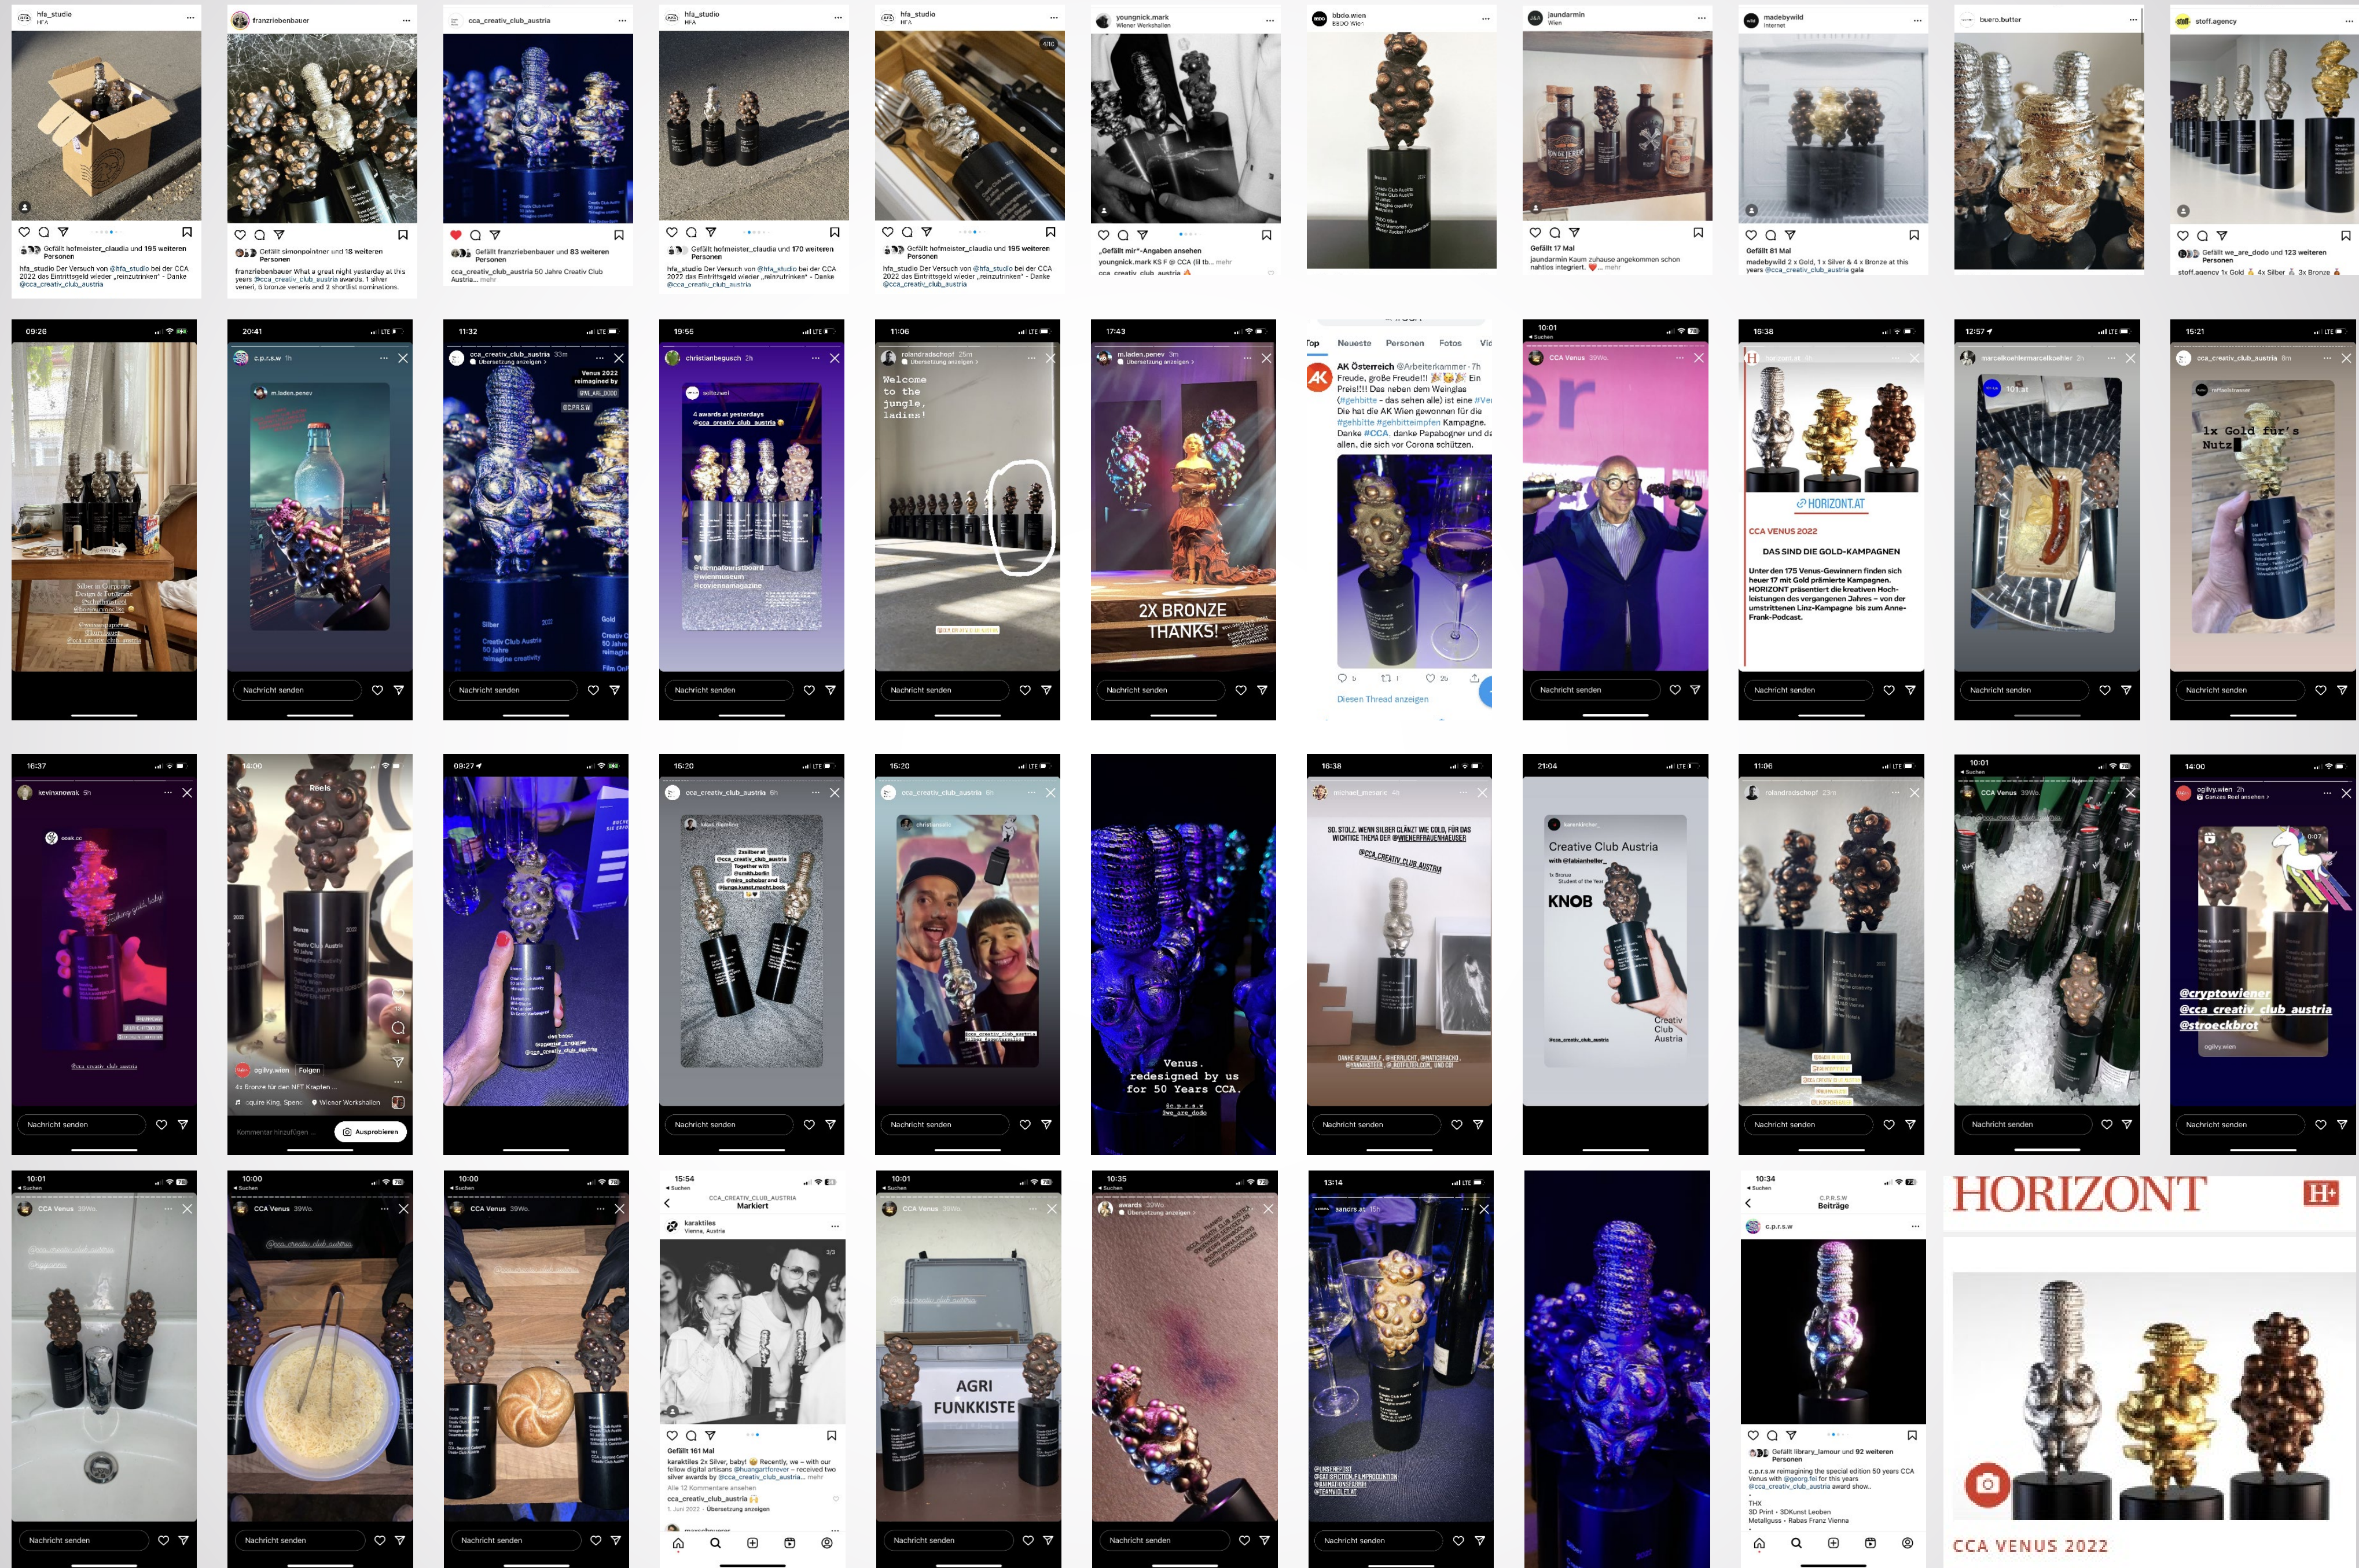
hfa_studio
Gefällt hofmeister_claudia und 195 weiteren Personen
hfa_studio Der Versuch von @hfa_studio bei der CCA 2022 das Eintrittsgeld wieder „reinzutrinken" - Danke @cca_creativ_club_austria

franzriebenbauer
Gefällt simonpointner und 18 weiteren Personen
franzriebenbauer What a great night yesterday at this years @cca_creativ_club_austria awards. 1 silver veneri, 5 bronze veneris and 2 shortlist nominations.

cca_creativ_club_austria
Gefällt franzriebenbauer und 83 weiteren Personen
cca_creativ_club_austria 50 Jahre Creativ Club Austria... mehr

hfa_studio
Gefällt hofmeister_claudia und 170 weiteren Personen
hfa_studio Der Versuch von @hfa_studio bei der CCA 2022 das Eintrittsgeld wieder „reinzutrinken" - Danke @cca_creativ_club_austria

hfa_studio
Gefällt hofmeister_claudia und 195 weiteren Personen
hfa_studio Der Versuch von @hfa_studio bei der CCA 2022 das Eintrittsgeld wieder „reinzutrinken" - Danke @cca_creativ_club_austria

youngnick.mark
Wiener Werkstätten
„Gefällt mir"-Angaben ansehen
youngnick.mark KS F @ CCA (ill th... mehr
cca_creativ_club_austria

bbdo.wien

jaundarmin
Wien
Gefällt 17 Mal
jaundarmin Kaum zuhause angekommen schon nahtlos integriert. ... mehr

madebywild
Internet
Gefällt 81 Mal
madebywild 2 x Gold, 1 x Silver & 4 x Bronze at this years @cca_creativ_club_austria gala

buero.butter

stoff.agency
Gefällt we_are_dodo und 123 weiteren Personen
stoff.agency 1x Gold 4x Silber 3x Bronze

09:26
Silber in Corporate Design & Fotografie

20:41
c.p.r.s.w
m.laden.penev
Nachricht senden

11:32
cca_creativ_club_austria
Übersetzung anzeigen
Venus 2022 reimagined by
@C.P.R.S.W
Silber
Creativ Club Austria 50 Jahre reimagine creativity
Gold
Nachricht senden

19:56
christianbeguech
4 awards at yesterdays @cca_creativ_club_austria
Nachricht senden

11:06
rolandradschopf
Übersetzung anzeigen
Welcome to the jungle, ladies!
Nachricht senden

17:43
m.laden.penev
Übersetzung anzeigen
2X BRONZE THANKS!
Nachricht senden

Top Neueste Personen Fotos Vid
AK Österreich @Arbeiterkammer · 7h
Freude, große Freude!!! Ein Preis!!! Das neben dem Weinglas (#gehbitte - das sehen alle) ist eine #Venus. Die hat die AK Wien gewonnen für die #gehbitte #gehbitteimpfen Kampagne. Danke #CCA, danke Papabogner und danke allen, die sich vor Corona schützen.
Diesen Thread anzeigen

10:01
Suchen
CCA Venus
Nachricht senden

16:38
horizont.at
HORIZONT.AT
CCA VENUS 2022
DAS SIND DIE GOLD-KAMPAGNEN
Unter den 175 Venus-Gewinnern finden sich heuer 17 mit Gold prämierte Kampagnen. HORIZONT präsentiert die kreativen Hochleistungen des vergangenen Jahres – von der umstrittenen Linz-Kampagne bis zum Anne-Frank-Podcast.
Nachricht senden

12:57
marcelkoehlermarcelkoehler
Nachricht senden

15:21
cca_creativ_club_austria
1x Gold für's Nutz
Nachricht senden

16:37
kevinxnowak
Nachricht senden

14:00
Reels
ogilvy.wien Folgen
4x Bronze für den NFT Kragen
Kommentar hinzufügen
Ausprobieren

09:27

15:20
cca_creativ_club_austria
Nachricht senden

15:20
cca_creativ_club_austria
Nachricht senden

Venus. redesigned by us for 50 Years CCA.
c.p.r.s.w

16:38
SO STOLZ. WENN SILBER GLÄNZT WIE GOLD, FÜR DAS WICHTIGE THEMA DER @WIENERFRAUENHAEUSER
@CCA_CREATIV_CLUB_AUSTRIA
Nachricht senden

21:04
Creative Club Austria
KNOB
Creativ Club Austria

11:06
rolandradschopf
Nachricht senden

10:01
Suchen
CCA Venus
Nachricht senden

14:00
ogilvy.wien
Ganzes Reel ansehen
@cryptowiener
@cca_creativ_club_austria
@stroeckbrot
ogilvy.wien
Nachricht senden

10:01
Suchen
CCA Venus
Nachricht senden

10:00
Suchen
CCA Venus
Nachricht senden

10:00
Suchen
CCA Venus
Nachricht senden

15:54
Suchen
CCA_CREATIV_CLUB_AUSTRIA
Markiert
karaktiles
Vienna, Austria
Gefällt 161 Mal
karaktiles 2x Silver, baby! Recently, we – with our fellow digital artisans @huangartforever – received two silver awards by @cca_creativ_club_austria... mehr
Alle 12 Kommentare ansehen
cca_creativ_club_austria
1. Juni 2022 · Übersetzung anzeigen

10:01
Suchen
CCA Venus
AGRI FUNKKISTE
Nachricht senden

10:35
Suchen
awards
Übersetzung anzeigen
Nachricht senden

13:14
sandra.at
Nachricht senden

10:34
Suchen
C.P.R.S.W
Beiträge
c.p.r.s.w
Gefällt library_lamour und 92 weiteren Personen
c.p.r.s.w reimagining the special edition 50 years CCA Venus with @georg.fei for this years @cca_creativ_club_austria award show.
THX
3D Print - 3DKunst Leoben
Metallguss - Rabas Franz Vienna

HORIZONT
H+
CCA VENUS 2022